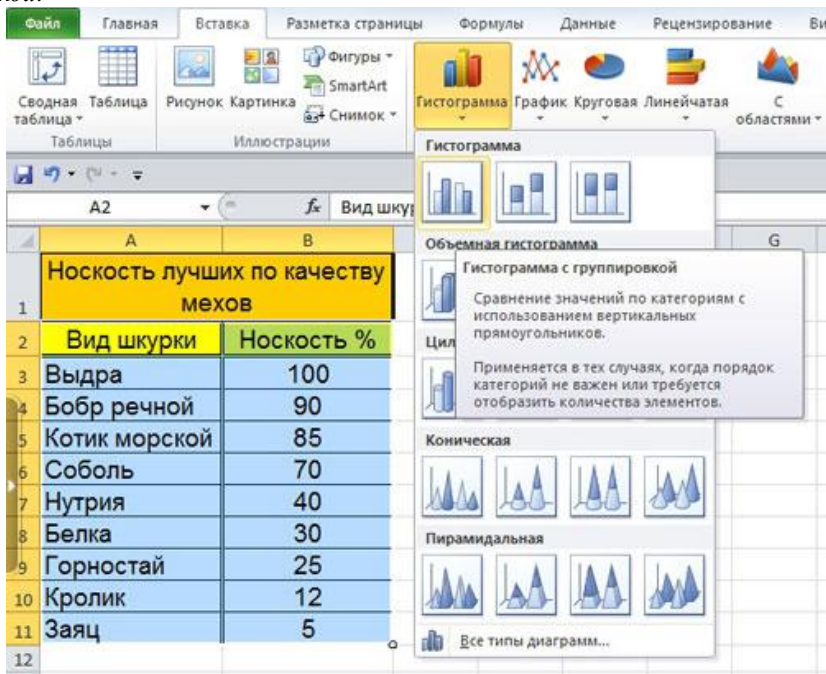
Файл Главная Вставка Разметка страницы Формулы Данные Рецензирование Ви

Сводная таблица Таблица Рисунок Картинка Фигуры SmartArt Снимок Гистограмма График Круговая Линейчатая С областями

Таблицы Иллюстрации

Гистограмма

A2 $f_x$ Вид шкур

Объемная гистограмма

Гистограмма с группировкой

Сравнение значений по категориям с использованием вертикальных прямоугольников.

Применяется в тех случаях, когда порядок категорий не важен или требуется отобразить количества элементов.

Цил

Коническая

Пирамидальная

Все типы диаграмм...

| | A | B |
|---|---|---|
| 1 | Носкость лучших по качеству мехов | |
| 2 | Вид шкурки | Носкость % |
| 3 | Выдра | 100 |
| 4 | Бобр речной | 90 |
| 5 | Котик морской | 85 |
| 6 | Соболь | 70 |
| 7 | Нутрия | 40 |
| 8 | Белка | 30 |
| 9 | Горностай | 25 |
| 10 | Кролик | 12 |
| 11 | Заяц | 5 |
| 12 | | |

G